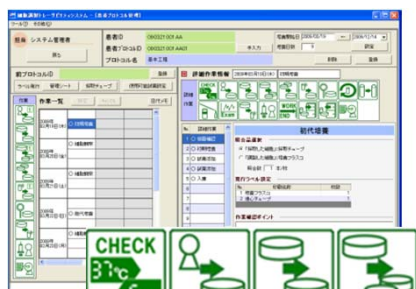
細胞調製トレーサビリティシステム - [基本プロトコル管理]
ツール(T) ヘルプ(H)

担当 システム管理者
戻る

患者ID OBS521001AA1
患者プロトコルID OBS521001AA01
プロトコル名 基本工程
新規
登録

前プロトコルID
登録

作業一覧

詳細作業情報
初代培養

CHECK
37℃